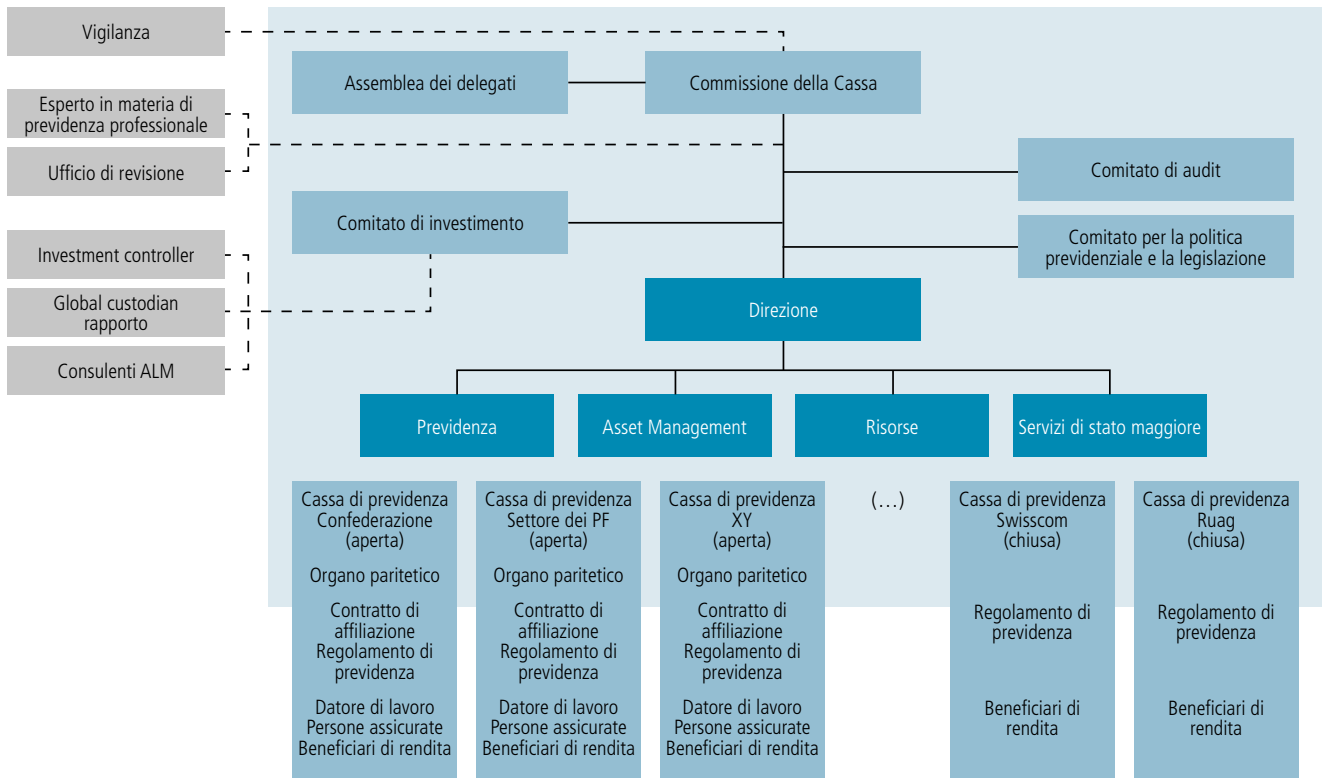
Vigilanza

Esperto in materia di previdenza professionale

Ufficio di revisione

Investment controller

Global custodian rapporto

Consulenti ALM

Assemblea dei delegati

Commissione della Cassa

Comitato di audit

Comitato di investimento

Comitato per la politica previdenziale e la legislazione

Direzione

Previdenza

Asset Management

Risorse

Servizi di stato maggiore

Cassa di previdenza Confederazione (aperta)

Organo paritetico

Contratto di affiliazione Regolamento di previdenza

Datore di lavoro Persone assicurate Beneficiari di rendita

Cassa di previdenza Settore dei PF (aperta)

Organo paritetico

Contratto di affiliazione Regolamento di previdenza

Datore di lavoro Persone assicurate Beneficiari di rendita

Cassa di previdenza XY (aperta)

Organo paritetico

Contratto di affiliazione Regolamento di previdenza

Datore di lavoro Persone assicurate Beneficiari di rendita

(…)

Cassa di previdenza Swisscom (chiusa)

Regolamento di previdenza

Beneficiari di rendita

Cassa di previdenza Ruag (chiusa)

Regolamento di previdenza

Beneficiari di rendita